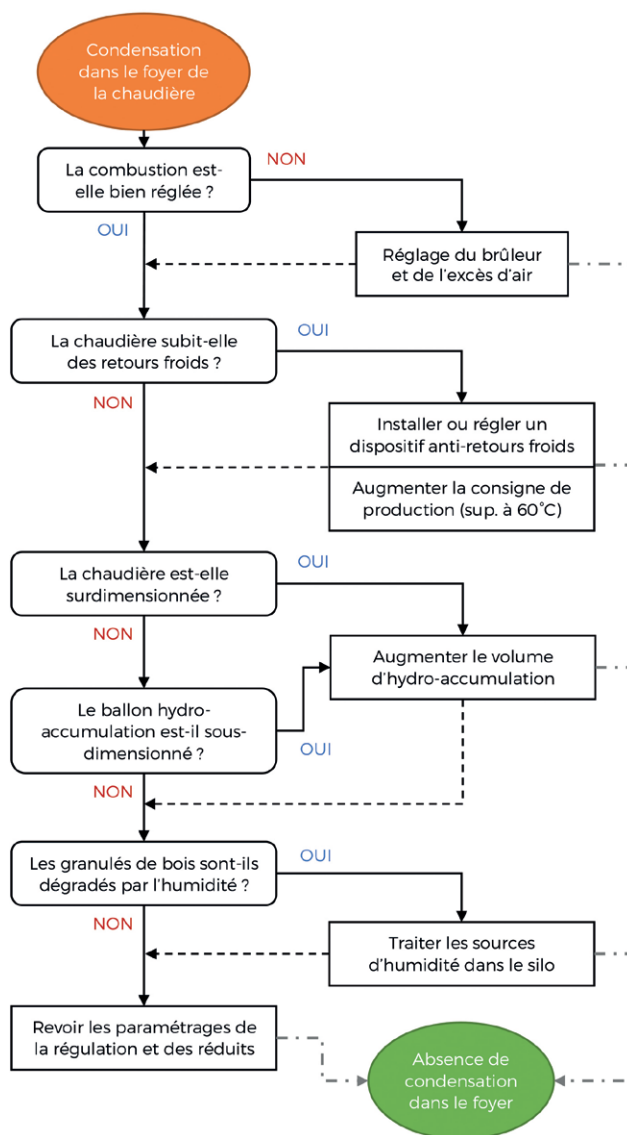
Condensation dans le foyer de la chaudière

La combustion est-elle bien réglée ?

NON

OUI

Réglage du brûleur et de l'excès d'air

La chaudière subit-elle des retours froids ?

OUI

NON

Installer ou régler un dispositif anti-retours froids

Augmenter la consigne de production (sup. à 60°C)

La chaudière est-elle surdimensionnée ?

OUI

NON

Augmenter le volume d'hydro-accumulation

Le ballon hydro-accumulation est-il sous-dimensionné ?

OUI

NON

Les granulés de bois sont-ils dégradés par l'humidité ?

OUI

NON

Traiter les sources d'humidité dans le silo

Revoir les paramétrages de la régulation et des réduits

Absence de condensation dans le foyer